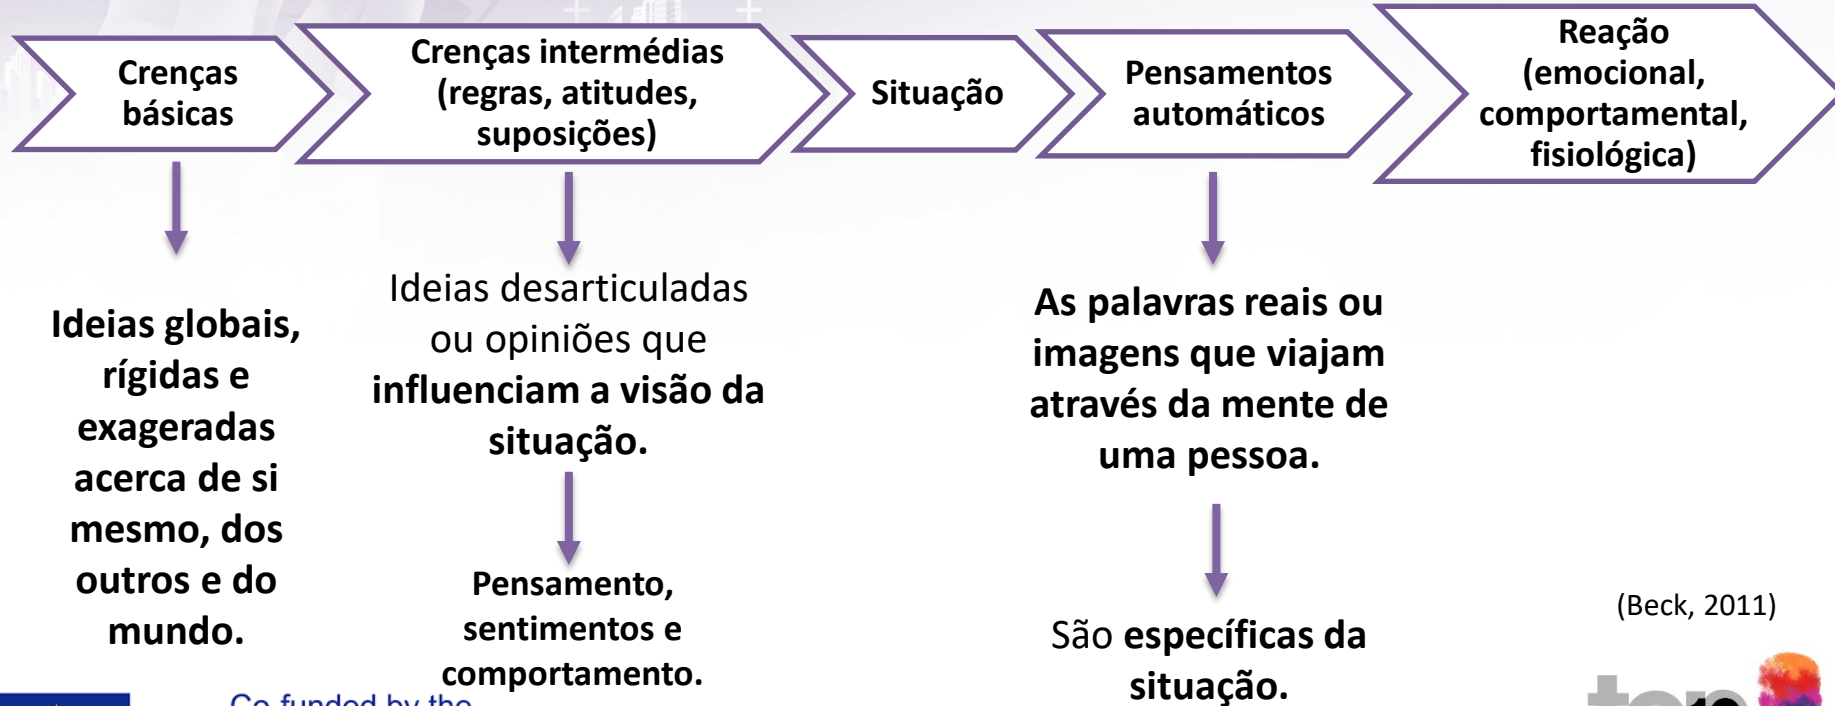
Crenças básicas

Crenças intermédias (regras, atitudes, suposições)

Situação

Pensamentos automáticos

Reação (emocional, comportamental, fisiológica)

Ideias globais, rígidas e exageradas acerca de si mesmo, dos outros e do mundo.

Ideias desarticuladas ou opiniões que influenciam a visão da situação.

Pensamento, sentimentos e comportamento.

As palavras reais ou imagens que viajam através da mente de uma pessoa.

São específicas da situação.

(Beck, 2011)

Co-funded by the